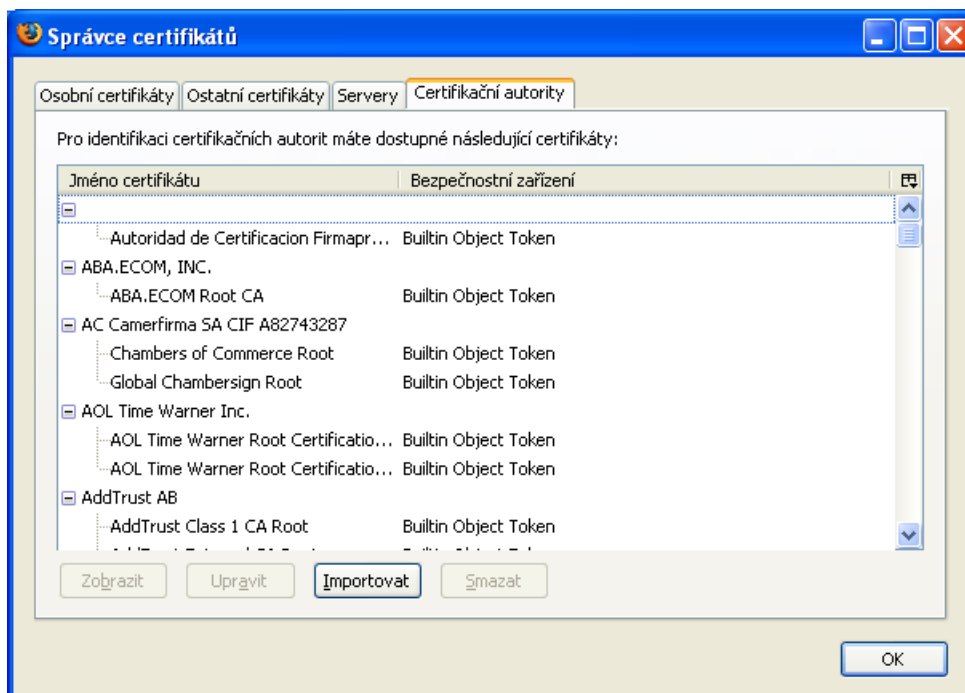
Správce certifikátů

Osobní certifikáty | Ostatní certifikáty | Servery | Certifikační autority

Pro identifikaci certifikačních autorit máte dostupné následující certifikáty:

| Jméno certifikátu | Bezpečnostní zařízení |
|---|---|
| Autoridad de Certificacion Firmapr... | Builtin Object Token |
| ABA.ECOM, INC. | |
| ABA.ECOM Root CA | Builtin Object Token |
| AC Camerfirma SA CIF A82743287 | |
| Chambers of Commerce Root | Builtin Object Token |
| Global Chambersign Root | Builtin Object Token |
| AOL Time Warner Inc. | |
| AOL Time Warner Root Certificatio... | Builtin Object Token |
| AOL Time Warner Root Certificatio... | Builtin Object Token |
| AddTrust AB | |
| AddTrust Class 1 CA Root | Builtin Object Token |
| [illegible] | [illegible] |

Zobrazit | Upravit | Importovat | Smazat

OK